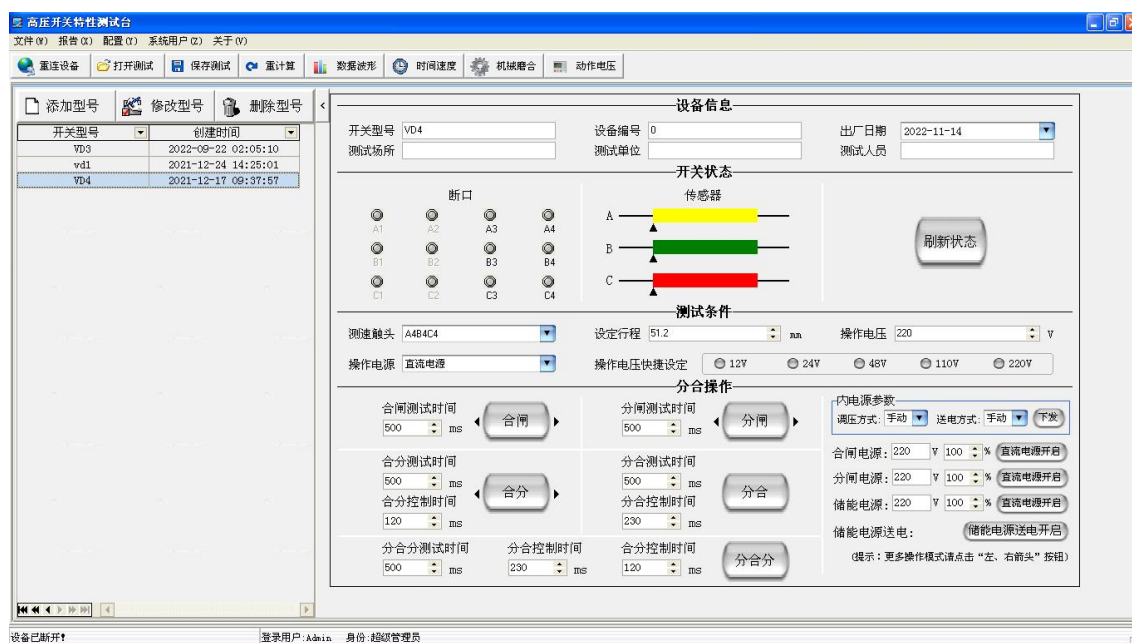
高压开关特性测试台
文件(W) 报告(X) 配置(Y) 系统用户(Z) 关于(V)
重连设备 打开测试 保存测试 重计算 数据波形 时间速度 机械磨合 动作电压

添加型号 修改型号 删除型号

| 开关型号 | 创建时间 |
|---|---|
| VD3 | 2022-09-22 02:05:10 |
| vd1 | 2021-12-24 14:25:01 |
| VD4 | 2021-12-17 09:37:57 |

设备信息
开关型号 VD4 设备编号 0 出厂日期 2022-11-14
测试场所 测试单位 测试人员

开关状态
断口
A1 A2 A3 A4
B1 B2 B3 B4
C1 C2 C3 C4
传感器
A
B
C
刷新状态

测试条件
测速触头 A4B4C4 设定行程 51.2 mm 操作电压 220 V
操作电源 直流电源 操作电压快捷设定 12V 24V 48V 110V 220V

分合操作
合闸测试时间 500 ms 合闸
分闸测试时间 500 ms 分闸
合分测试时间 500 ms 合分控制时间 120 ms 合分
分合测试时间 500 ms 分合控制时间 230 ms 分合
分合分测试时间 500 ms 合分控制时间 230 ms 分合控制时间 120 ms 分合分

内电源参数
调压方式: 手动 送电方式: 手动 下发
合闸电源: 220 V 100 % 直流电源开启
分闸电源: 220 V 100 % 直流电源开启
储能电源: 220 V 100 % 直流电源开启
储能电源送电: 储能电源送电开启
(提示：更多操作模式请点击“左、右箭头”按钮)

设备已断开!
登录用户:Admin 身份:超级管理员